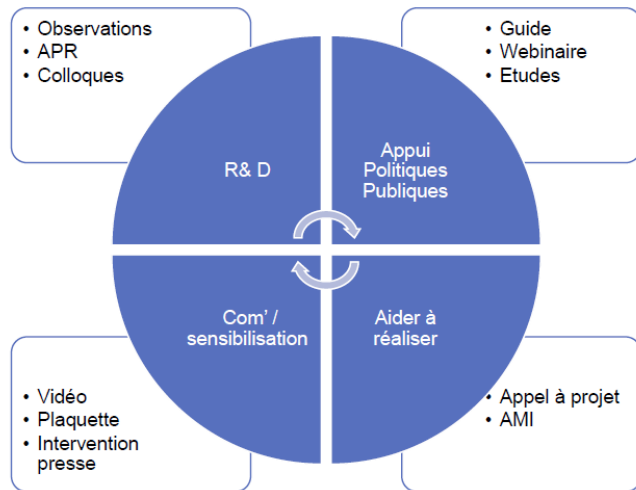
• Observations
• APR
• Colloques

• Guide
• Webinaire
• Etudes

R& D

Appui Politiques Publiques

Com' / sensibilisation

Aider à réaliser

• Vidéo
• Plaquette
• Intervention presse

• Appel à projet
• AMI